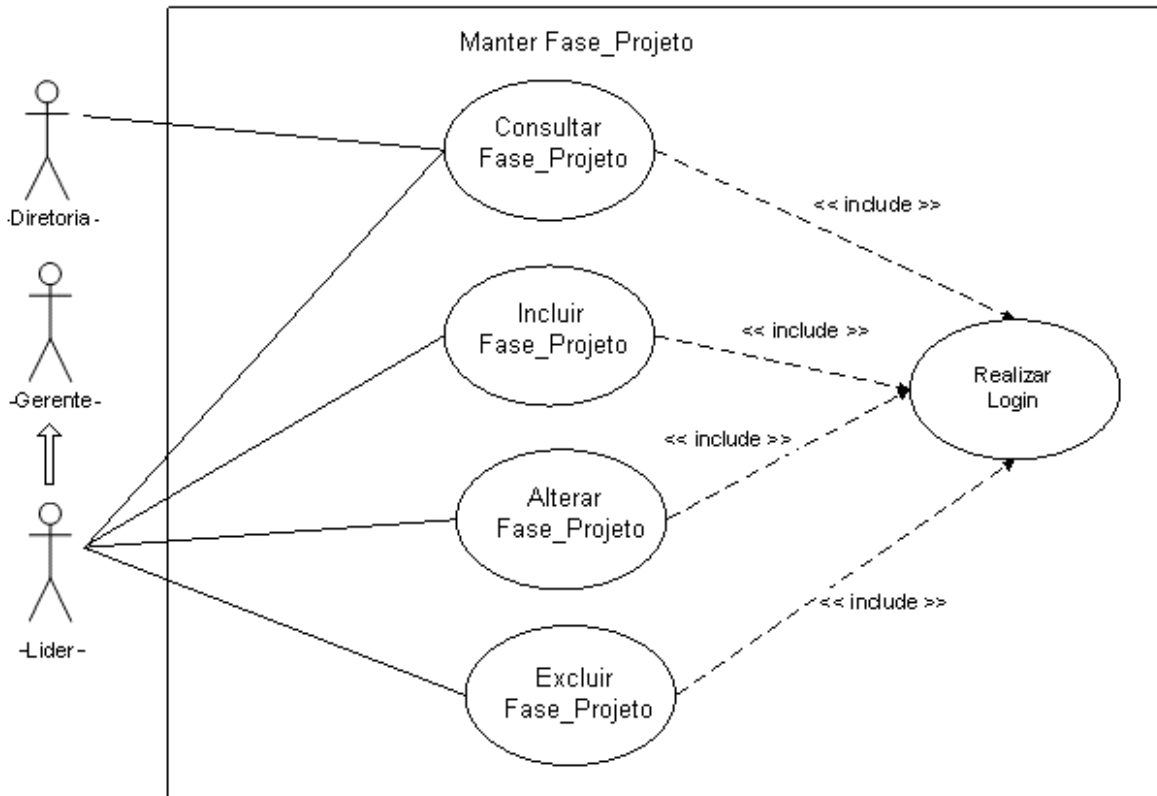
Manter Fase_Projeto

-Diretoria -

-Gerente -

-Lider -

Consultar Fase_Projeto

Incluir Fase_Projeto

Alterar Fase_Projeto

Excluir Fase_Projeto

Realizar Login

<< include >>

<< include >>

<< include >>

<< include >>